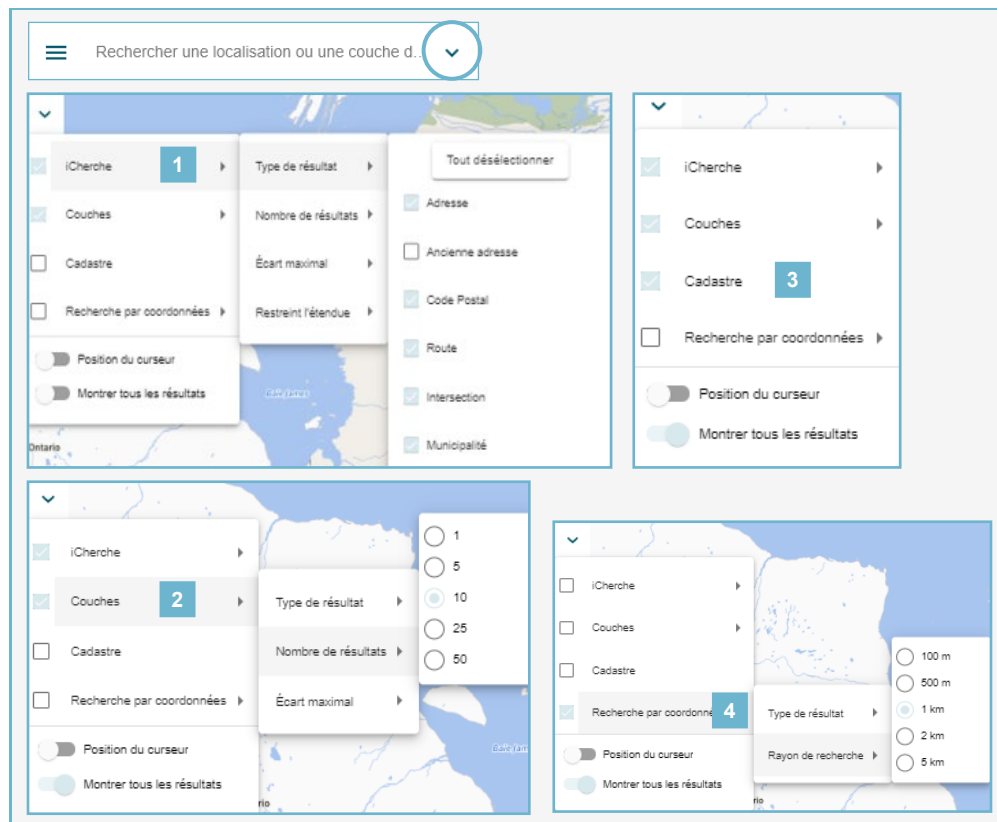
Rechercher une localisation ou une couche d...

iCherche 1
Couches
Cadastre
Recherche par coordonnées
Position du curseur
Montrer tous les résultats

Type de résultat
Nombre de résultats
Écart maximal
Restreint l'étendue

Tout désélectionner
Adresse
Ancienne adresse
Code Postal
Route
Intersection
Municipalité

Baie-James
Ontario

iCherche
Couches
Cadastre 3
Recherche par coordonnées
Position du curseur
Montrer tous les résultats

iCherche
Couches 2
Cadastre
Recherche par coordonnées
Position du curseur
Montrer tous les résultats

Type de résultat
Nombre de résultats
Écart maximal

1
5
10
25
50

Baie-Jam
rio

iCherche
Couches
Cadastre
Recherche par coordonn 4
Position du curseur
Montrer tous les résultats

Type de résultat
Rayon de recherche

100 m
500 m
1 km
2 km
5 km

Baie-Jam
rio